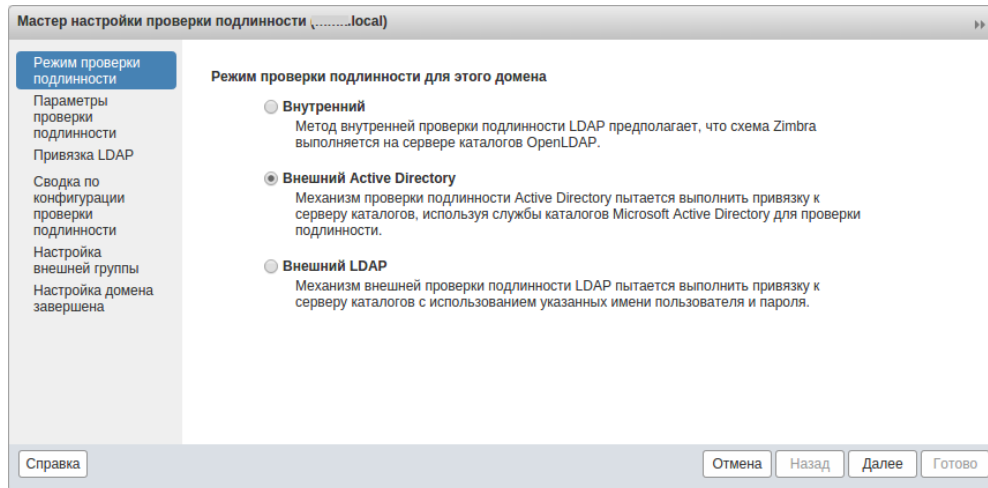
Мастер настройки проверки подлинности ([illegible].local)

Режим проверки подлинности
Параметры проверки подлинности
Привязка LDAP
Сводка по конфигурации проверки подлинности
Настройка внешней группы
Настройка домена завершена

Режим проверки подлинности для этого домена

Внутренний
Метод внутренней проверки подлинности LDAP предполагает, что схема Zimbra выполняется на сервере каталогов OpenLDAP.

Внешний Active Directory
Механизм проверки подлинности Active Directory пытается выполнить привязку к серверу каталогов, используя службы каталогов Microsoft Active Directory для проверки подлинности.

Внешний LDAP
Механизм внешней проверки подлинности LDAP пытается выполнить привязку к серверу каталогов с использованием указанных имени пользователя и пароля.

Справка

Отмена
Назад
Далее
Готово